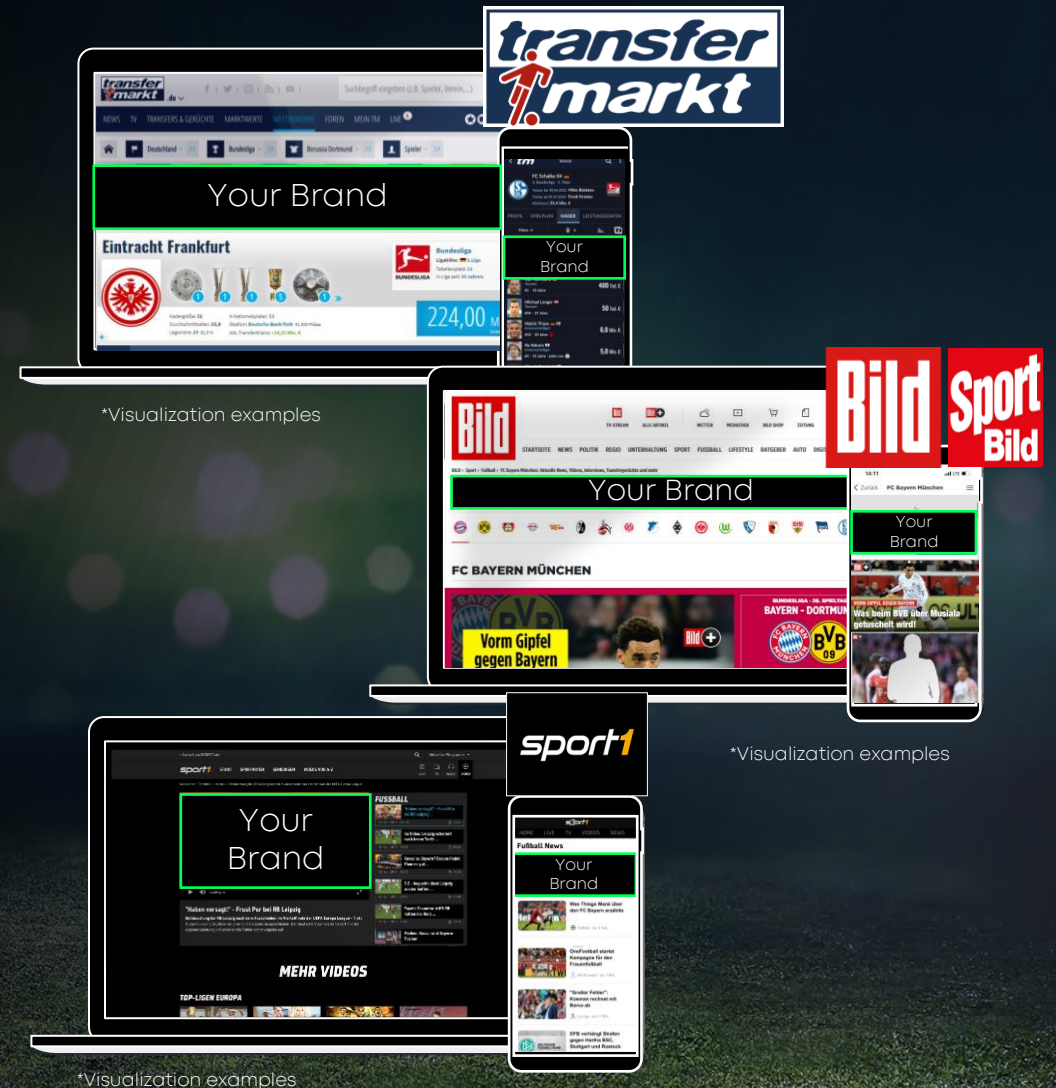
transfer markt

transfer markt .de

Suchbegriff eingeben (z.B. Spieler, Verein,...)

NEWS TV TRANSFERS & GERÜCHTE MARKTWERTE WETTBEWERBE FOREN MEIN TM LIVE

Deutschland Bundesliga Borussia Dortmund Spieler

Your Brand

Eintracht Frankfurt

Bundesliga

BUNDESLIGA

224,00

FC Schalke 04

PROFIL SPIELPLAN KADER LEISTUNGSDATEN

Your Brand

400 Tsd. €

Michael Langer

6,0 Mio. €

5,0 Mio. €

*Visualization examples

BILD

Sport Bild

BILD

TV STREAM ALLE ARTIKEL WETTER MEDIATHEK BILD SHOP ZEITUNG

STARTSEITE NEWS POLITIK REGIO UNTERHALTUNG SPORT FUSSBALL LIFESTYLE RATGEBER AUTO DIGITAL

Your Brand

FC BAYERN MÜNCHEN

Vorm Gipfel gegen Bayern

BAYERN - DORTMUND

14:11

Zurück FC Bayern München

Your Brand

Was beim BVB über Musiala getuschelt wird!

*Visualization examples

sport1

sport1

Your Brand

FUSSBALL

MEHR VIDEOS

TOP-LIGEN EUROPA

sport1

HOME LIVE TV VIDEOS NEWS

Fußball News

Your Brand

Was Thiago Mané über den FC Bayern erzählte

OneFootball startet Kampagne für den Frauenfußball

"Großer Fehler": Koeman rechnet mit Barca ab

DFB verhängt Strafen gegen Hertha BSC, Stuttgart und Rostock

*Visualization examples